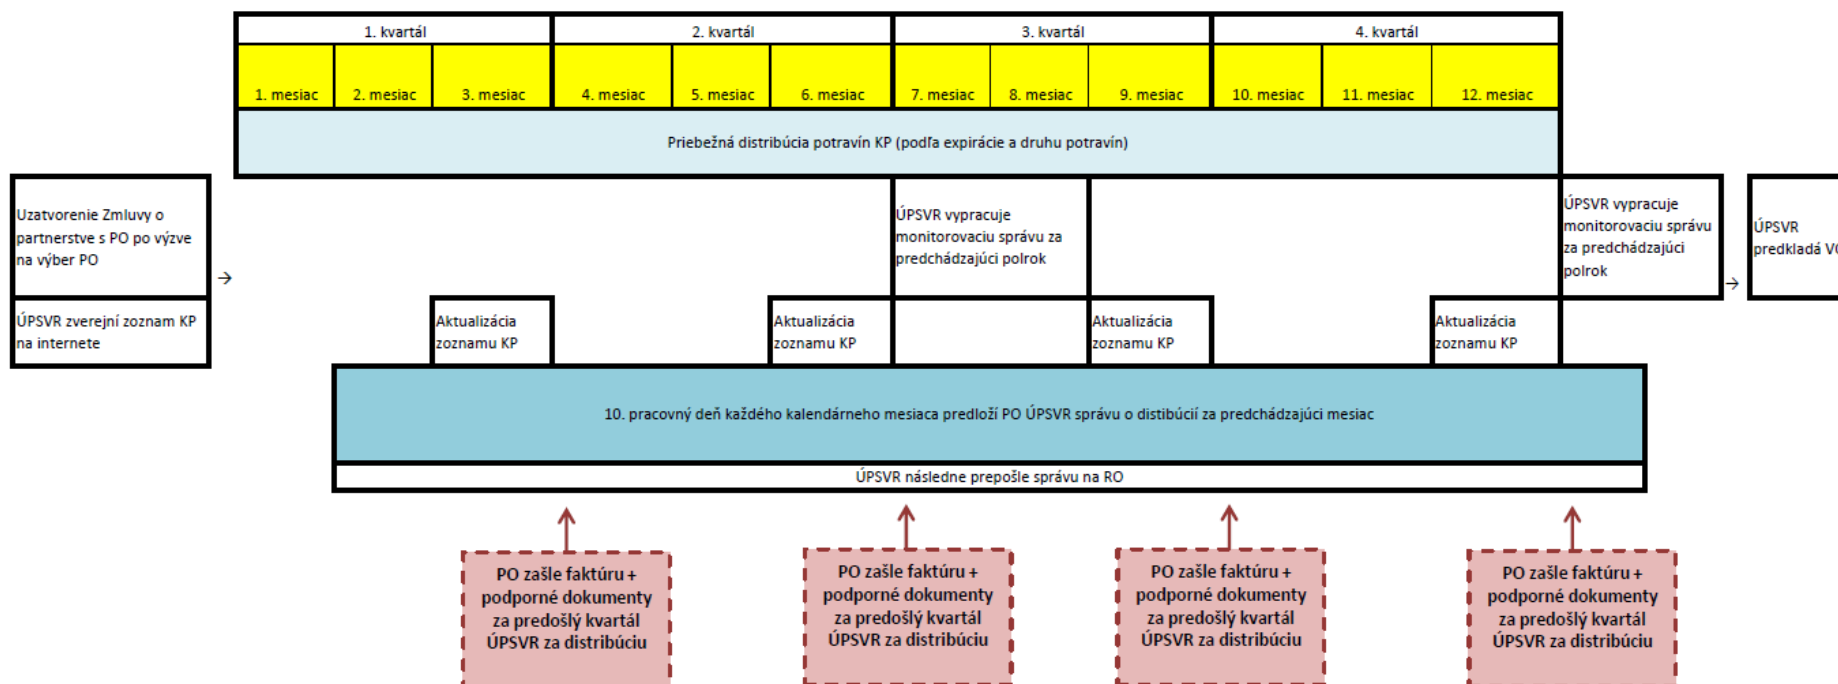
| 1. kvartál | | | 2. kvartál | | | 3. kvartál | | | 4. kvartál | | |
|---|---|---|---|---|---|---|---|---|---|---|---|
| 1. mesiac | 2. mesiac | 3. mesiac | 4. mesiac | 5. mesiac | 6. mesiac | 7. mesiac | 8. mesiac | 9. mesiac | 10. mesiac | 11. mesiac | 12. mesiac |

Priebežná distribúcia potravín KP (podľa expirácie a druhu potravín)

Uzatvorenie Zmluvy o partnerstve s PO po výzve na výber PO

ÚPSVR zverejní zoznam KP na internete

Aktualizácia zoznamu KP

Aktualizácia zoznamu KP

ÚPSVR vypracuje monitorovaciu správu za predchádzajúci polrok

Aktualizácia zoznamu KP

Aktualizácia zoznamu KP

ÚPSVR vypracuje monitorovaciu správu za predchádzajúci polrok

ÚPSVR predkladá V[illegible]

10. pracovný deň každého kalendárneho mesiaca predloží PO ÚPSVR správu o distibúcií za predchádzajúci mesiac

ÚPSVR následne prepošle správu na RO

PO zašle faktúru + podporné dokumenty za predošlý kvartál ÚPSVR za distribúciu

PO zašle faktúru + podporné dokumenty za predošlý kvartál ÚPSVR za distribúciu

PO zašle faktúru + podporné dokumenty za predošlý kvartál ÚPSVR za distribúciu

PO zašle faktúru + podporné dokumenty za predošlý kvartál ÚPSVR za distribúciu